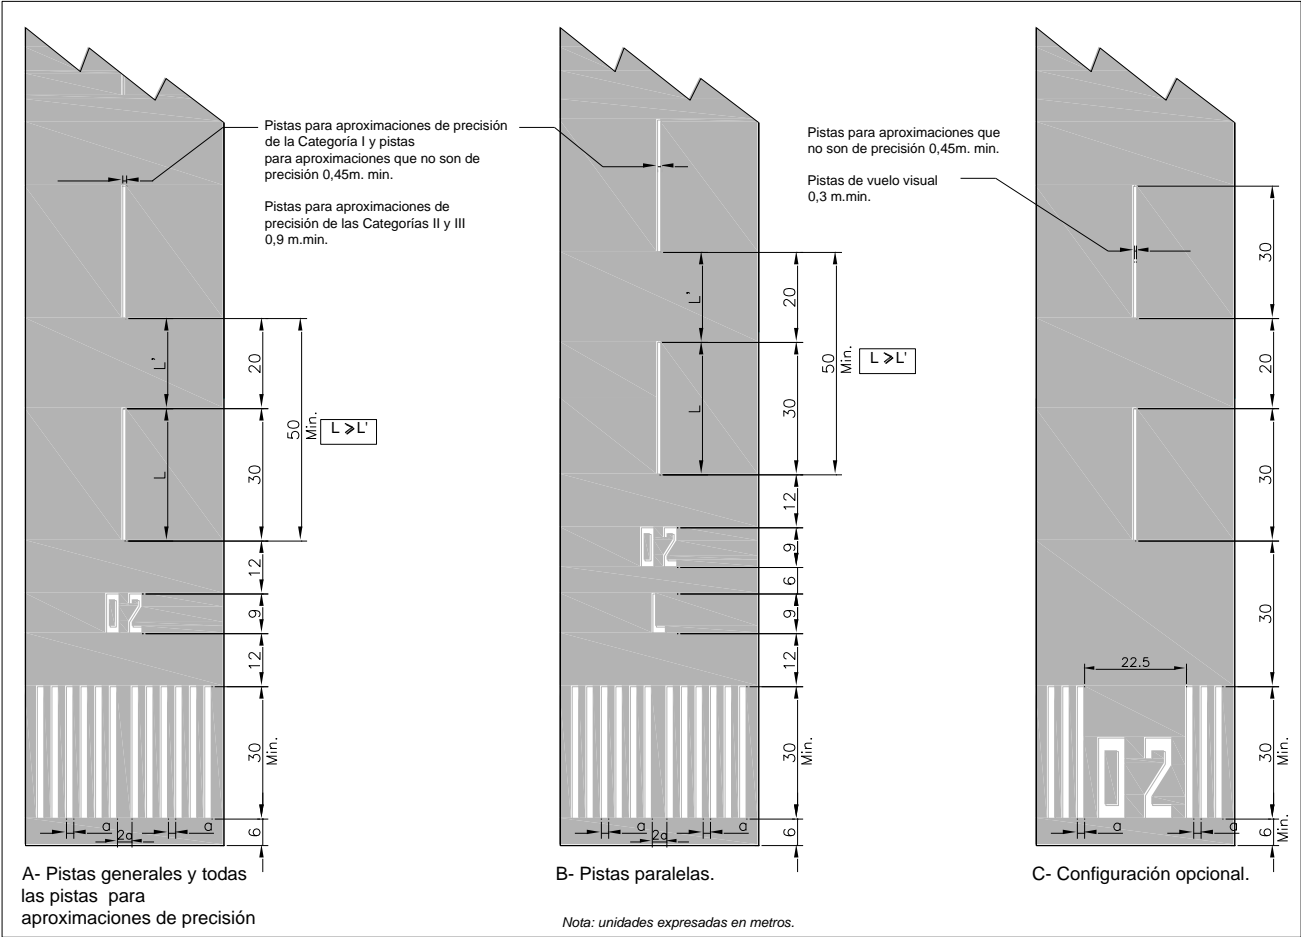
Pistas para aproximaciones de precisión de la Categoría I y pistas para aproximaciones que no son de precisión 0,45m. min.

Pistas para aproximaciones de precisión de las Categorías II y III 0,9 m.min.

L'
L
20
30
50 Min.
L ≥ L'
12
02
9
12
30 Min.
6
a
2a
a

A- Pistas generales y todas las pistas para aproximaciones de precisión

L'
L
20
30
50 Min.
L ≥ L'
12
02
9
6
L
9
12
30 Min.
6
a
2a
a

B- Pistas paralelas.

Pistas para aproximaciones que no son de precisión 0,45m. min.

Pistas de vuelo visual 0,3 m.min.

30
20
30
30
22.5
02
30 Min.
6 Min.
a
a

C- Configuración opcional.

Nota: unidades expresadas en metros.